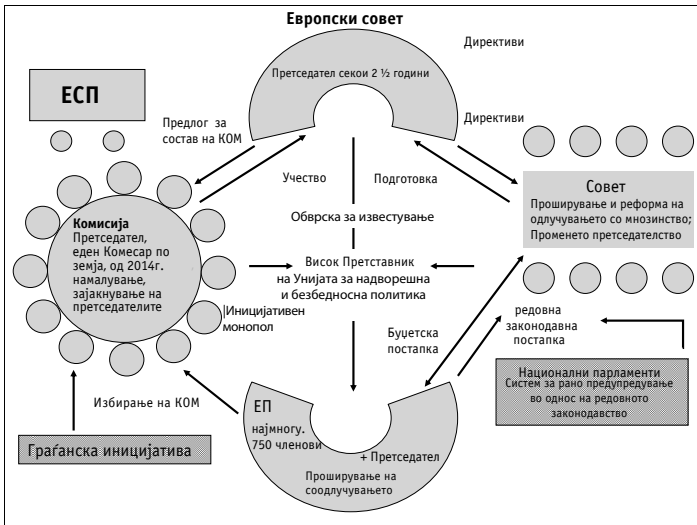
Европски совет

Претседател секои 2 ½ години

Директиви

ЕСП

Предлог за состав на КОМ

Директиви

Учество

Подготовка

Совет

Проширување и реформа на одлучувањето со мнозинство; Променето претседателство

Обврска за известување

Комисија
Претседател, еден Комесар по земја, од 2014г. намалување, зајакнување на претседателите

Висок Претставник на Унијата за надворешна и безбедносна политика

Иницијативен монопол

Буџетска постапка

редовна законодавна постапка

Национални парламенти
Систем за рано предупредување во однос на редовното законодавство

Избирање на КОМ

ЕП
најмногу. 750 членови

+ Претседател

Проширување на соодлучувањето

Граѓанска иницијатива